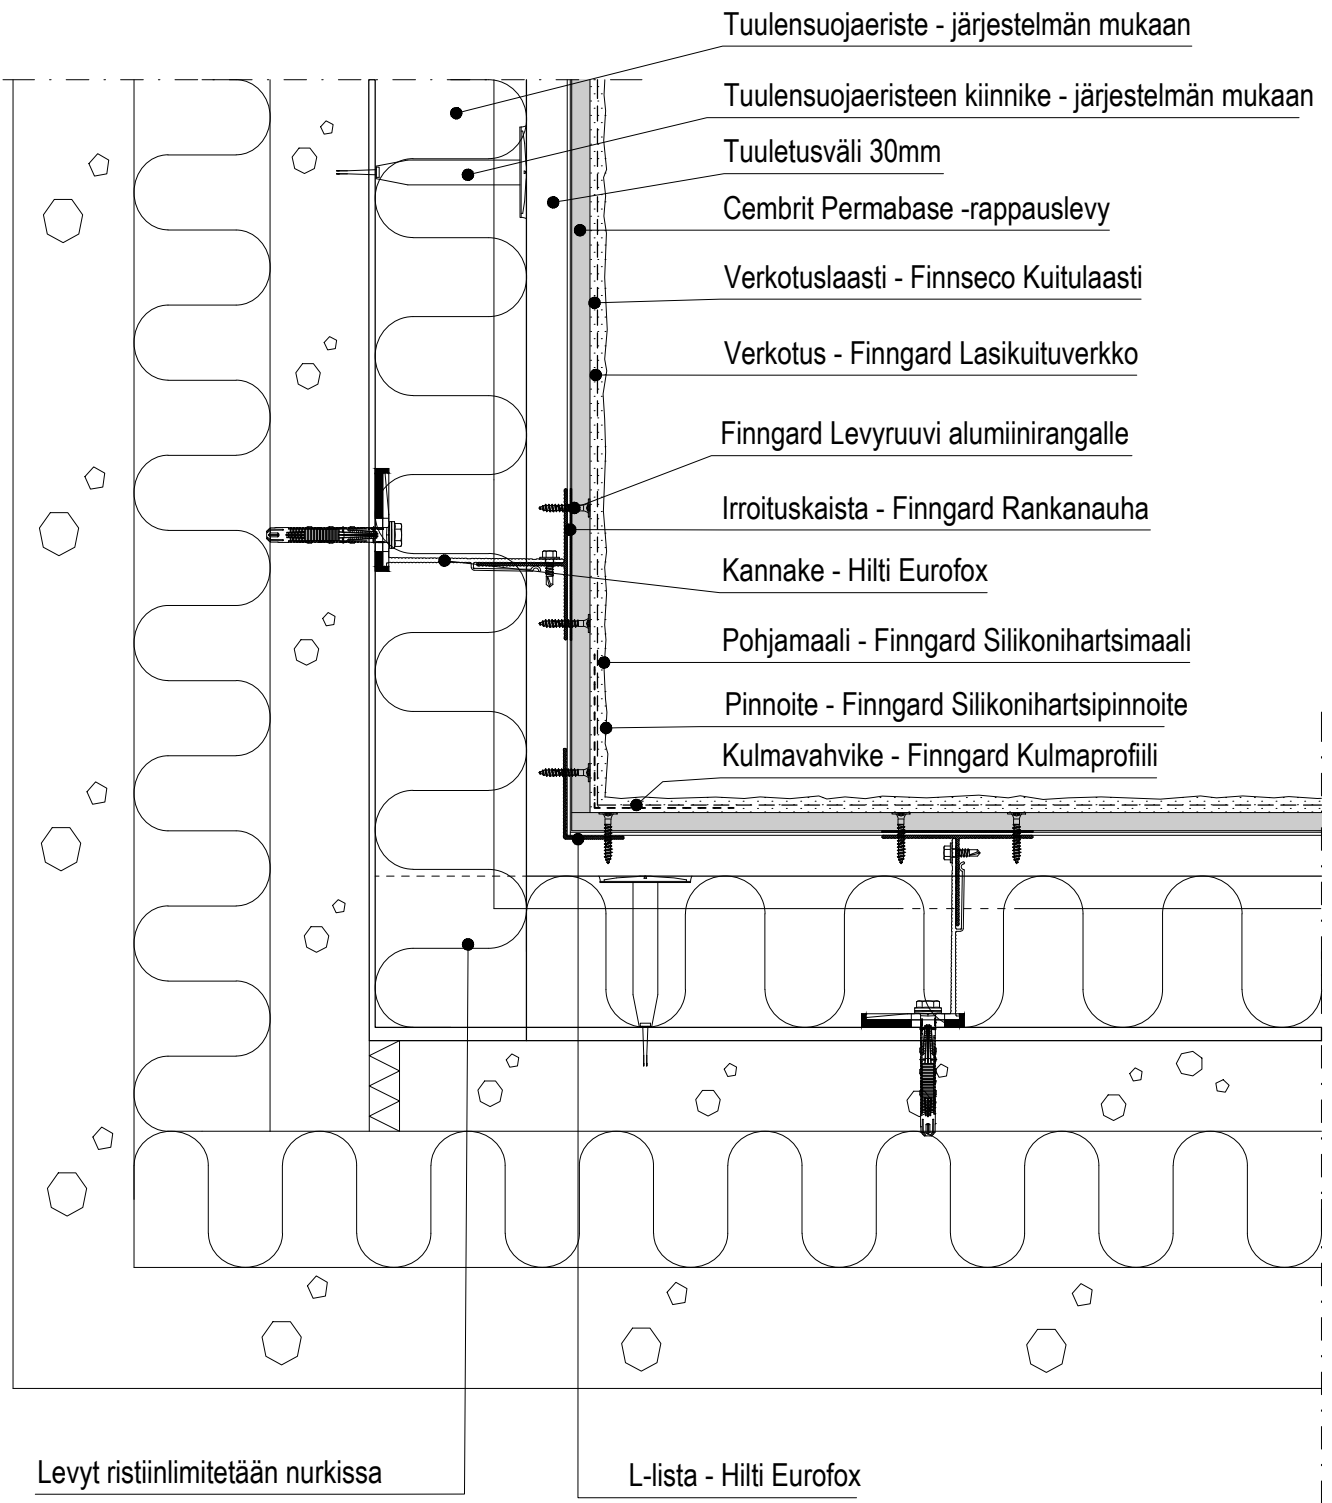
Tuulensuojaeriste - järjestelmän mukaan

Tuulensuojaeristeen kiinnike - järjestelmän mukaan

Tuuletusväli 30mm

Cembrit Permabase -rappauslevy

Verkotuslaasti - Finnseco Kuitulaasti

Verkotus - Finngard Lasikuituverkko

Finngard Levyruuvi alumiinirangalle

Irroituskaista - Finngard Rankanauha

Kannake - Hilti Eurofox

Pohjamaali - Finngard Silikonihartsimaali

Pinnoite - Finngard Silikonihartsipinnoite

Kulmavahvike - Finngard Kulmaprofiili

Levyt ristiinlimitetään nurkissa

L-lista - Hilti Eurofox